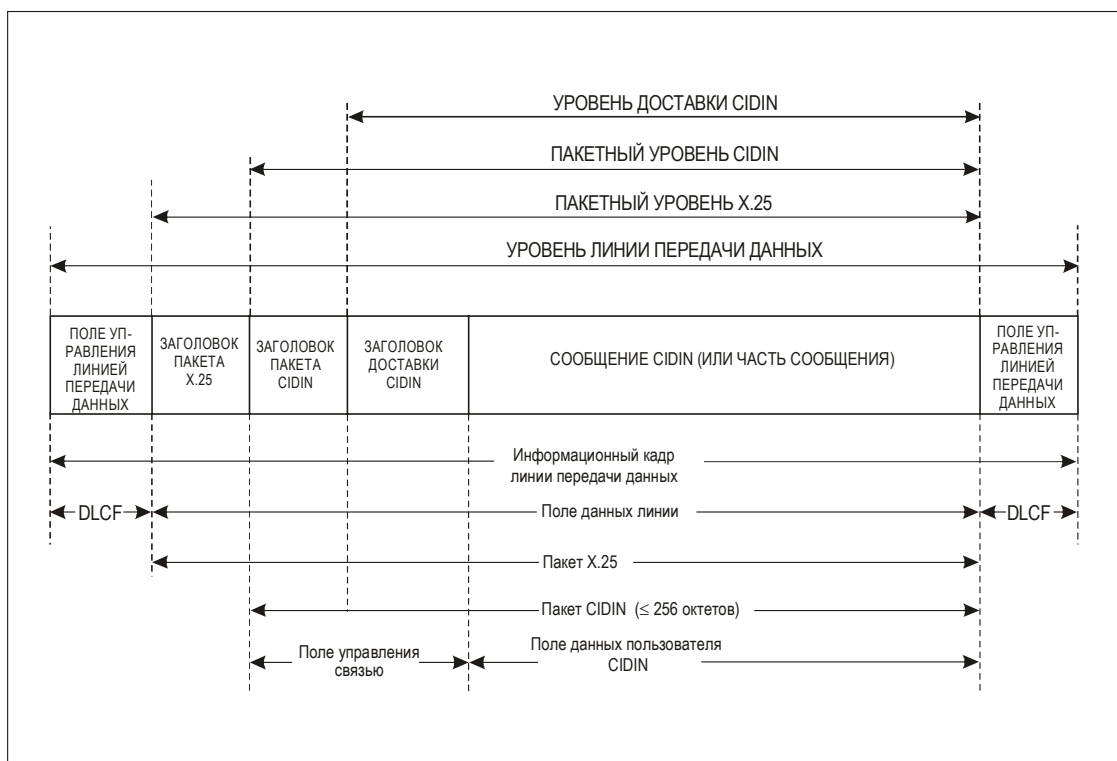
УРОВЕНЬ ДОСТАВКИ CIDIN

ПАКЕТНЫЙ УРОВЕНЬ CIDIN

ПАКЕТНЫЙ УРОВЕНЬ X.25

УРОВЕНЬ ЛИНИИ ПЕРЕДАЧИ ДАННЫХ

| ПОЛЕ УПРАВЛЕНИЯ ЛИНИЕЙ ПЕРЕДАЧИ ДАННЫХ | ЗАГОЛОВОК ПАКЕТА X.25 | ЗАГОЛОВОК ПАКЕТА CIDIN | ЗАГОЛОВОК ДОСТАВКИ CIDIN | СООБЩЕНИЕ CIDIN (ИЛИ ЧАСТЬ СООБЩЕНИЯ) | ПОЛЕ УПРАВЛЕНИЯ ЛИНИЕЙ ПЕРЕДАЧИ ДАННЫХ |
|---|---|---|---|---|---|

Информационный кадр линии передачи данных

DLCF

Поле данных линии

DLCF

Пакет X.25

Пакет CIDIN ($\leq$ 256 октетов)

Поле управления связью

Поле данных пользователя CIDIN